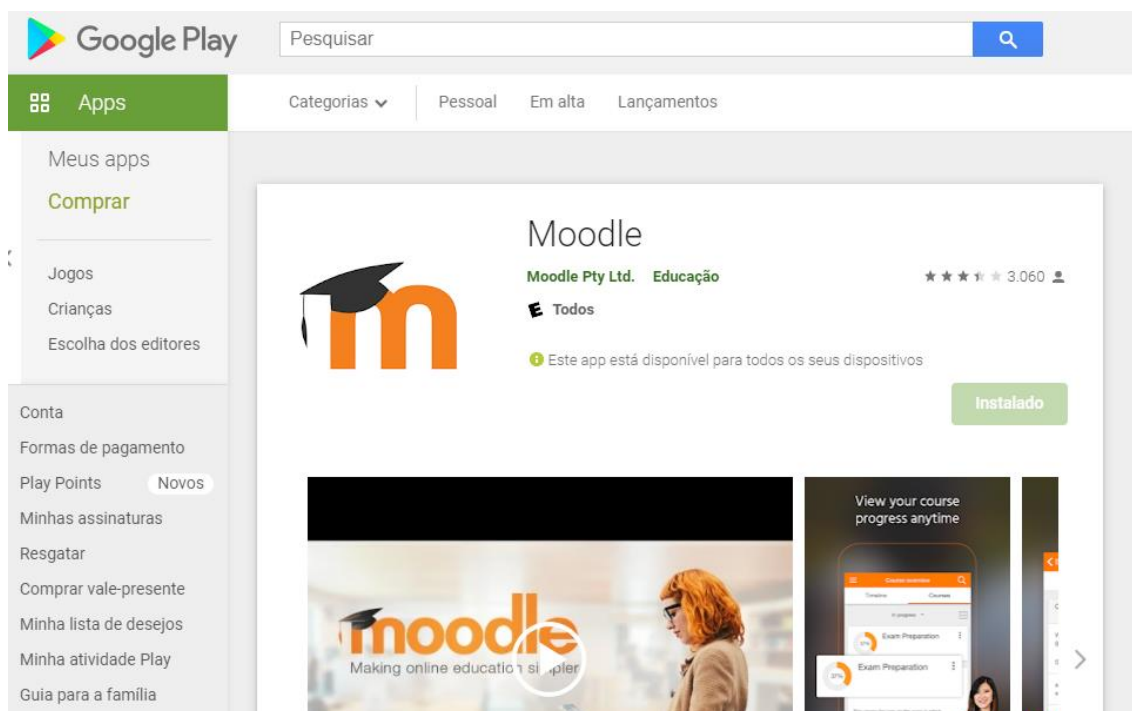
Google Play
Pesquisar

Apps
Categorias
Pessoal
Em alta
Lançamentos

Meus apps
Comprar

Jogos
Crianças
Escolha dos editores

Conta
Formas de pagamento
Play Points Novos
Minhas assinaturas
Resgatar
Comprar vale-presente
Minha lista de desejos
Minha atividade Play
Guia para a família

Moodle
Moodle Pty Ltd. Educação
3.060
Todos
Este app está disponível para todos os seus dispositivos
Instalado

moodle
Making online education simpler

View your course progress anytime
Course overview
Timeline Courses
In progress
Exam Preparation
Exam Preparation